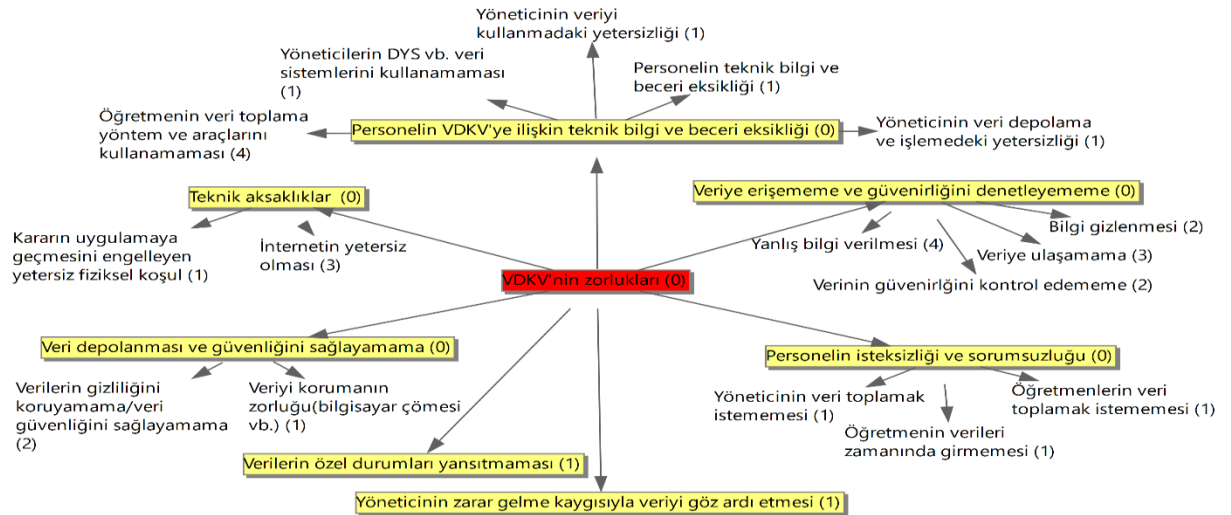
Yöneticinin veriyi kullanmadaki yetersizliği (1)

Yöneticilerin DYS vb. veri sistemlerini kullanamaması (1)

Personelin teknik bilgi ve beceri eksikliği (1)

Öğretmenin veri toplama yöntem ve araçlarını kullanamaması (4)

Personelin VDKV'ye ilişkin teknik bilgi ve beceri eksikliği (0)

Yöneticinin veri depolama ve işlemedeki yetersizliği (1)

Teknik aksaklıklar (0)

Veriye erişememe ve güvenirliğini denetleyememe (0)

Kararın uygulamaya geçmesini engelleyen yetersiz fiziksel koşul (1)

İnternetin yetersiz olması (3)

Yanlış bilgi verilmesi (4)

Bilgi gizlenmesi (2)

Veriye ulaşamama (3)

VDKV'nin zorlukları (0)

Verinin güvenirlğini kontrol edememe (2)

Veri depolanması ve güvenliğini sağlayamama (0)

Personelin isteksizliği ve sorumsuzluğu (0)

Verilerin gizliliğini koruyamama/veri güvenliğini sağlayamama (2)

Veriyi korumanın zorluğu(bilgisayar çömesi vb.) (1)

Yöneticinin veri toplamak istememesi (1)

Öğretmenlerin veri toplamak istememesi (1)

Öğretmenin verileri zamanında girmemesi (1)

Verilerin özel durumları yansıtmaması (1)

Yöneticinin zarar gelme kaygısıyla veriyi göz ardı etmesi (1)